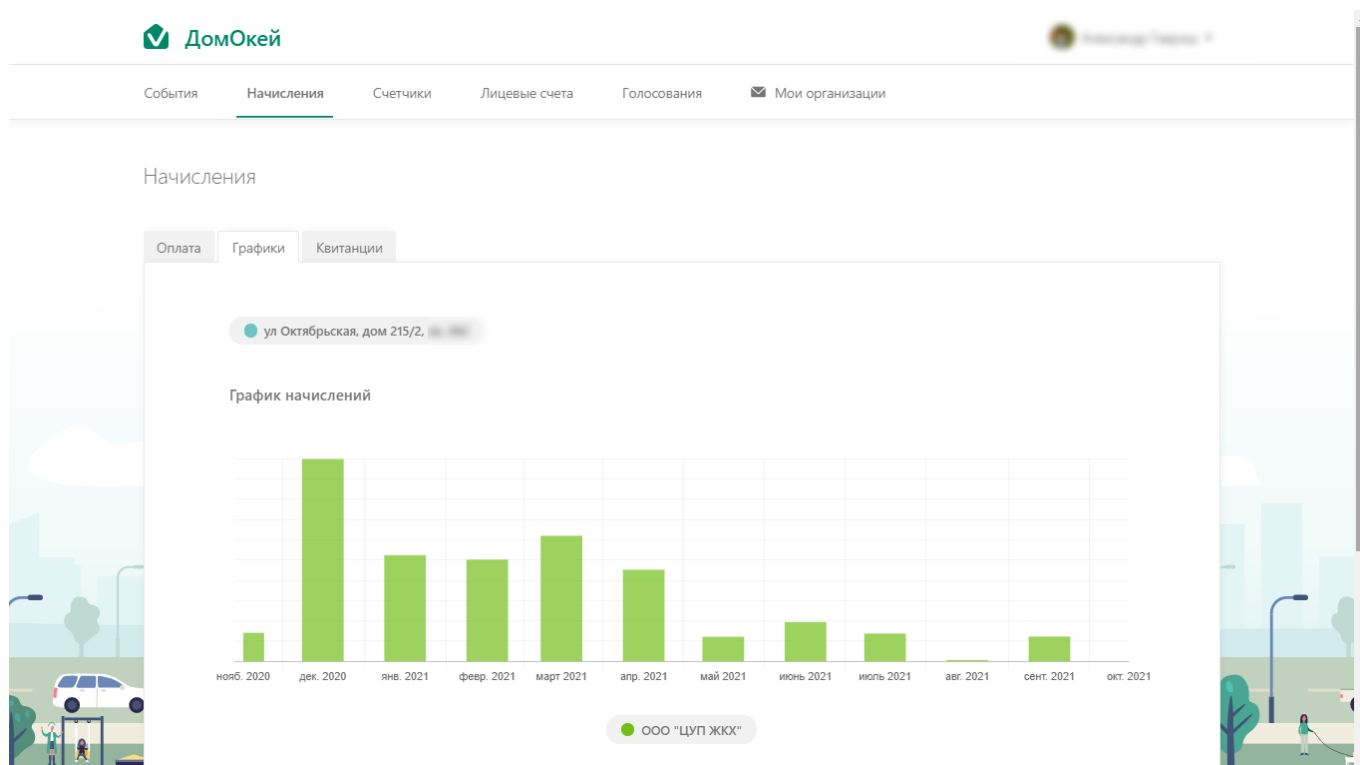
ДомОкей

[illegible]

События
Начисления
Счетчики
Лицевые счета
Голосования
Мои организации

Начисления

Оплата
Графики
Квитанции

ул Октябрьская, дом 215/2, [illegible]

График начислений

нояб. 2020
дек. 2020
янв. 2021
февр. 2021
март 2021
апр. 2021
май 2021
июнь 2021
июль 2021
авг. 2021
сент. 2021
окт. 2021

ООО "ЦУП ЖКХ"